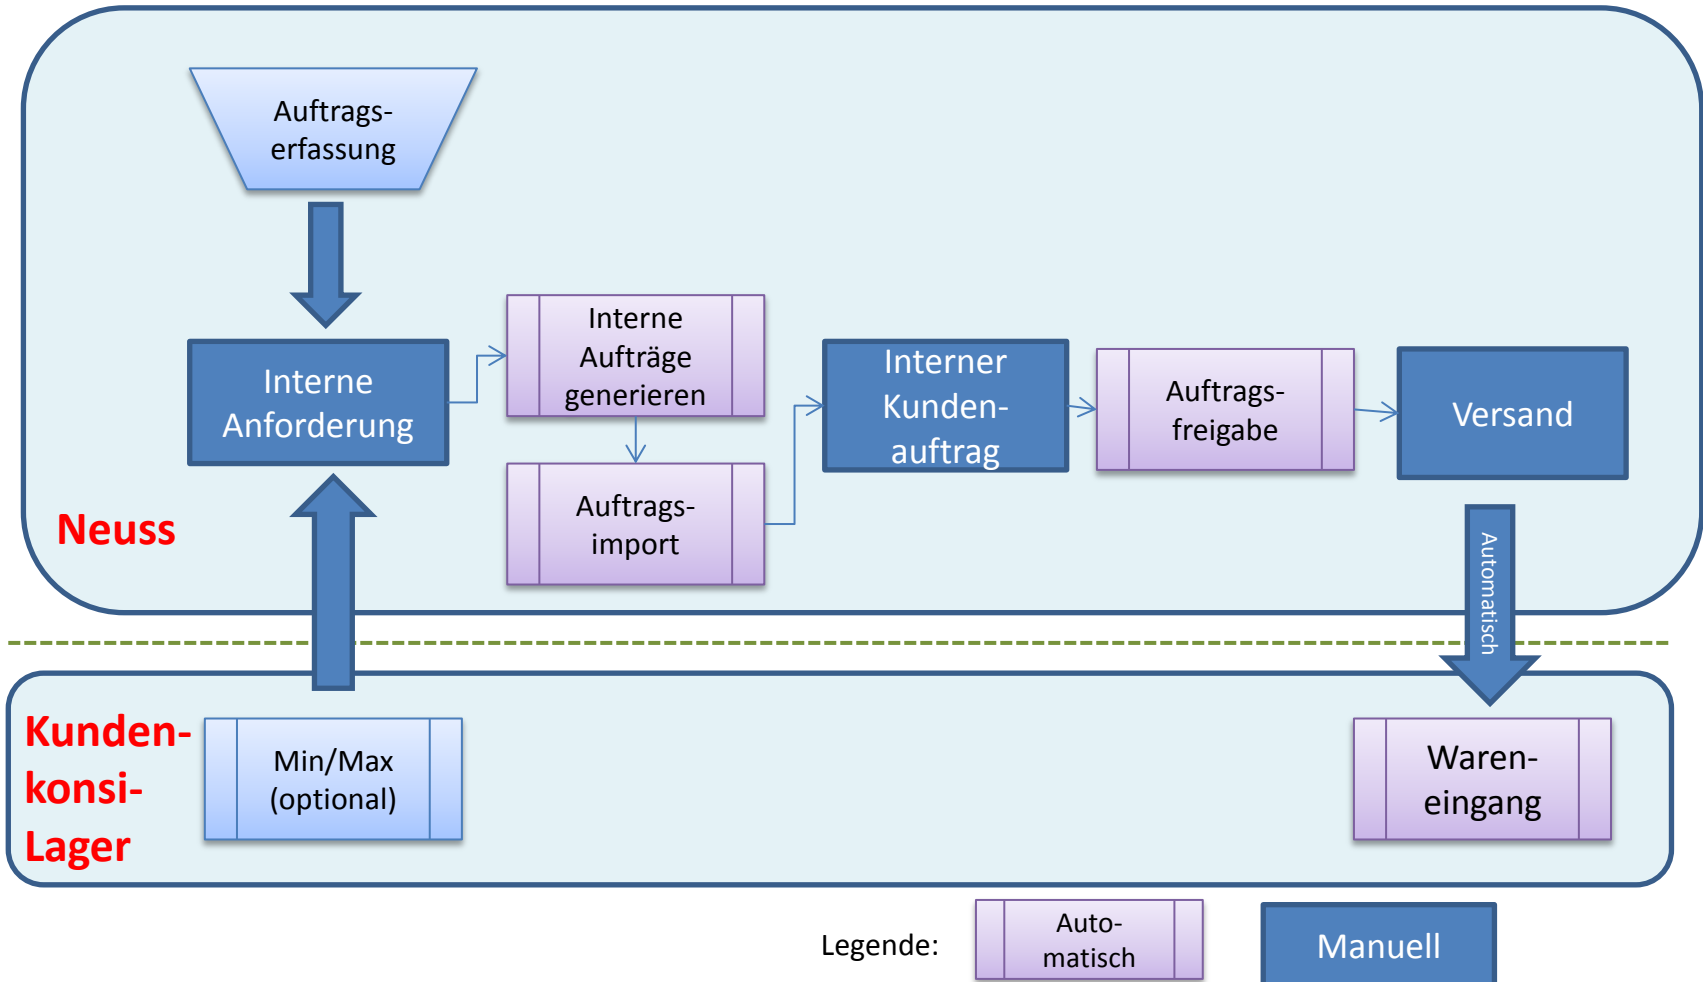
Auftrags-erfassung

Interne Anforderung

Interne Aufträge generieren

Auftrags-import

Interner Kunden-auftrag

Auftrags-freigabe

Versand

Neuss

Automatisch

Kunden-konsi-Lager

Min/Max (optional)

Waren-eingang

Legende:

Auto-matisch

Manuell